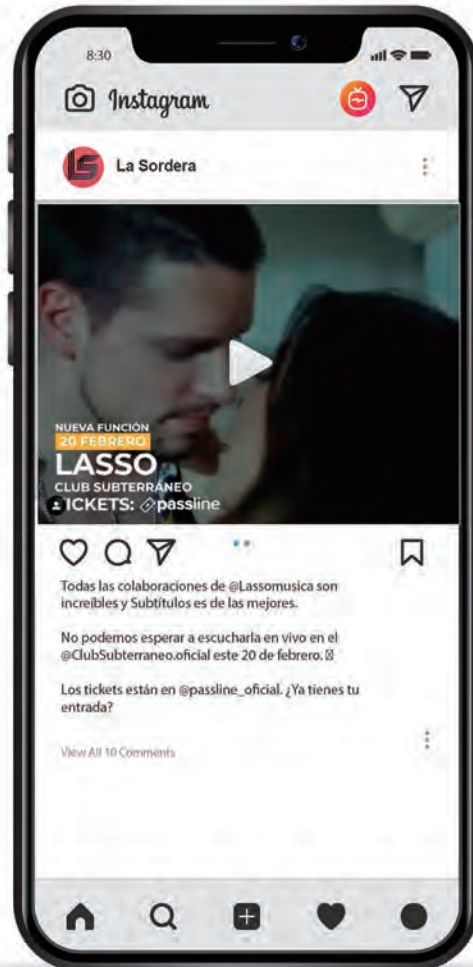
8:30

Instagram

La Sordera

NUEVA FUNCIÓN
20 FEBRERO
LASSO
CLUB SUBTERRANEO
TICKETS: passline

Todas las colaboraciones de @Lassomusica son increíbles y Subtítulos es de las mejores.

No podemos esperar a escucharla en vivo en el @ClubSubterraneo.oficial este 20 de febrero. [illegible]

Los tickets están en @passline_oficial. ¿Ya tienes tu entrada?

View All 10 Comments